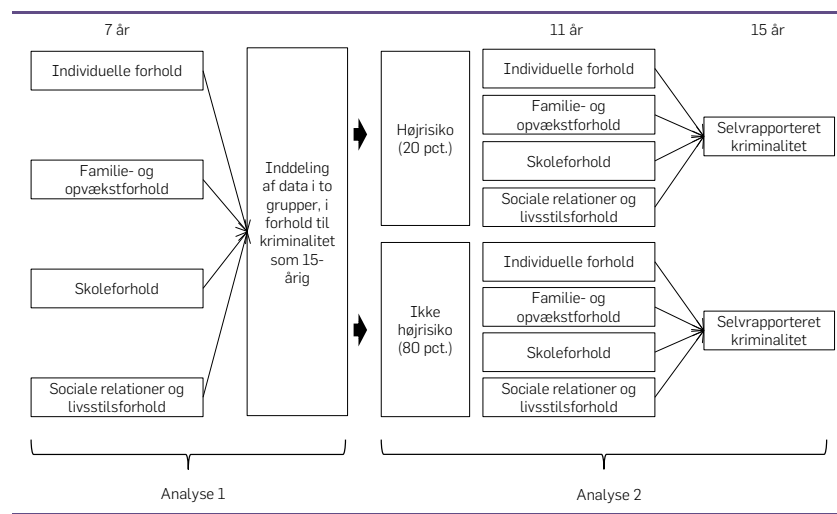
7 år

11 år

15 år

Individuelle forhold

Familie- og opvækstforhold

Skoleforhold

Sociale relationer og livsstilsforhold

Inddeling af data i to grupper, i forhold til kriminalitet som 15-årig

Højrisiko (20 pct.)

Ikke højrisiko (80 pct.)

Individuelle forhold

Familie- og opvækstforhold

Skoleforhold

Sociale relationer og livsstilsforhold

Individuelle forhold

Familie- og opvækstforhold

Skoleforhold

Sociale relationer og livsstilsforhold

Selvrapporteret kriminalitet

Selvrapporteret kriminalitet

Analyse 1

Analyse 2